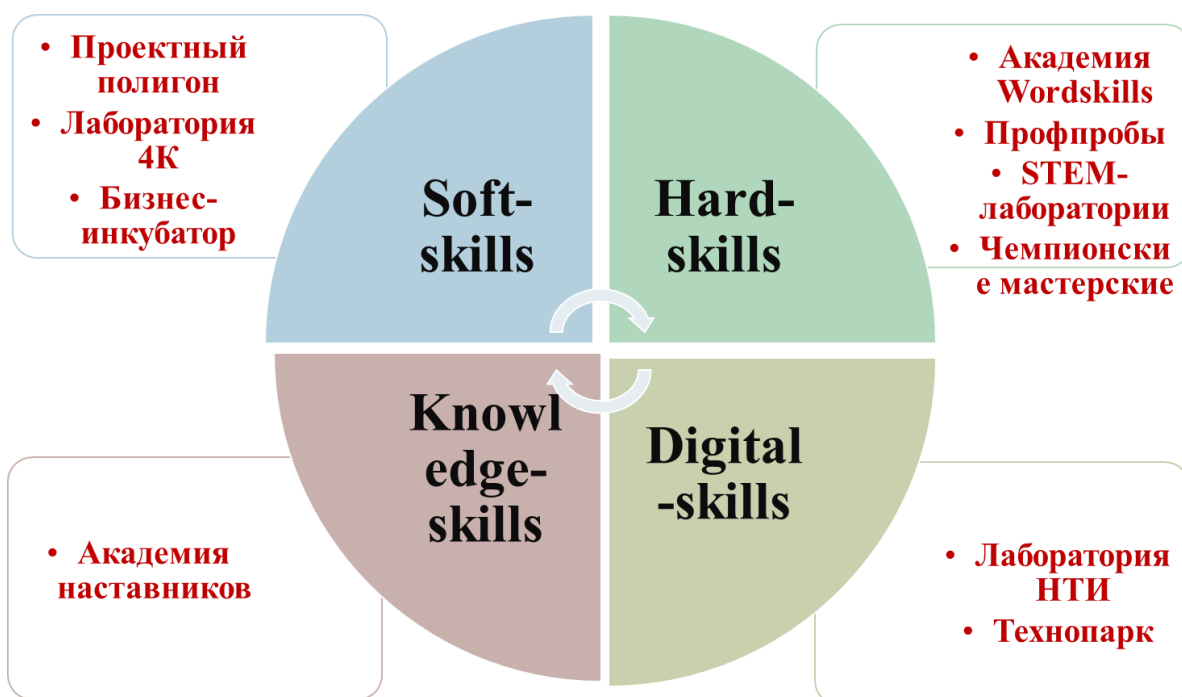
• Проектный полигон
• Лаборатория 4К
• Бизнес-инкубатор

Soft-skills

Hard-skills

• Академия Wordskills
• Профпробы
• STEM-лаборатории
• Чемпионские мастерские

Knowledge-skills

Digital-skills

• Академия наставников

• Лаборатория НТИ
• Технопарк